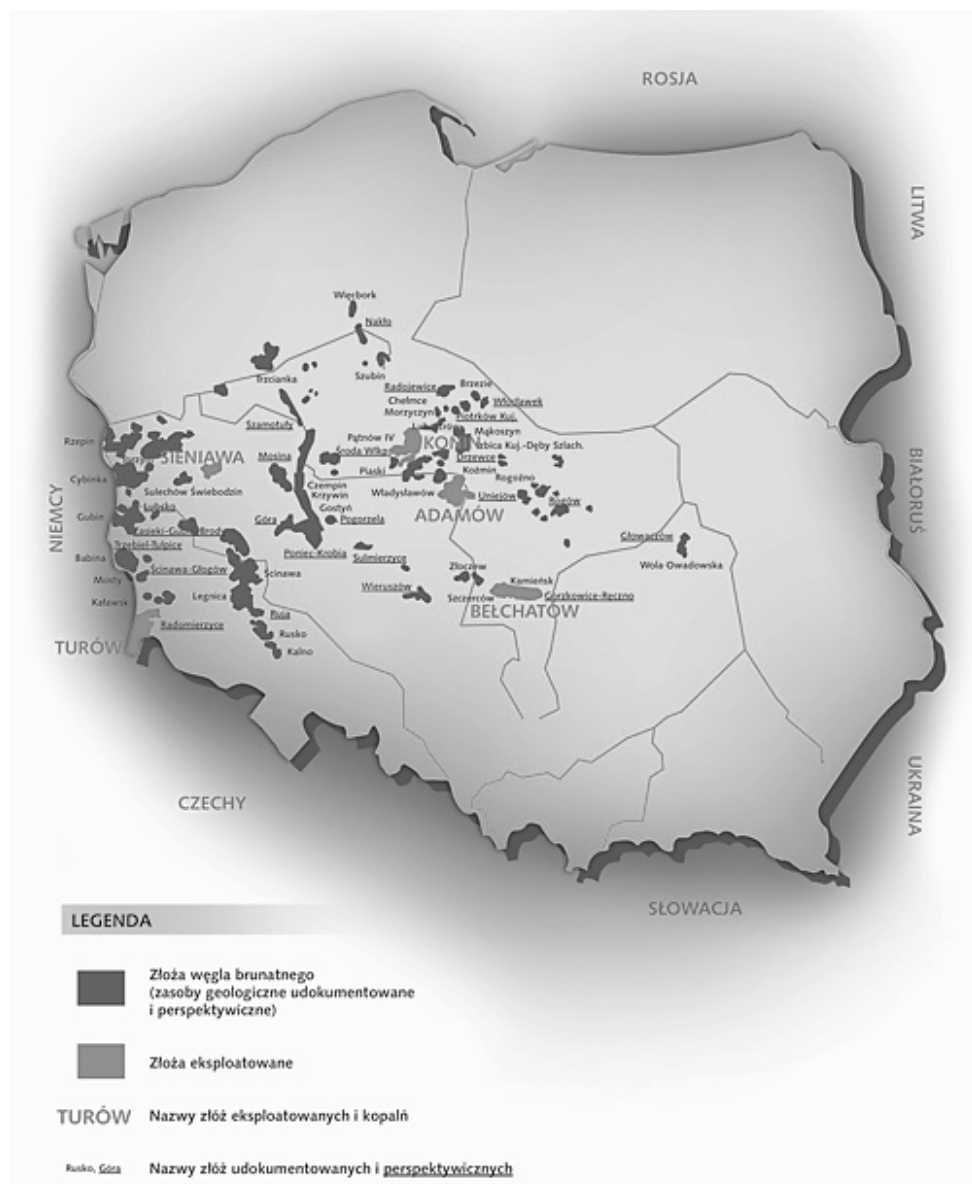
ROSJA

LITWA

BIAŁORUŚ

UKRAINA

SŁOWACJA

CZECHY

NIEMCY

TURÓW

SIENIAWA

KONIN

ADAMÓW

BEŁCHATÓW

Wierbork
Nakło
Trzcianka
Szubin
Radojewice
Brzezie
Włocławek
Chełmce
Morzyczyn
Piotrków Kuj.
Lubstów
Mąkoszyn
Izbica Kuj.-Dęby Szlach.
Pątnów IV
Środa Wlkp.
Drzewce
Koźmin
Piaski
Rogóżno
Władysławów
Uniejów
Rogów
Szamotuły
Mosina
Czempiń
Krzywiń
Gostyń
Pogorzela
Góra
Poniec-Krobia
Sulmierzyce
Wieruszów
Złoczew
Kamieńsk
Szczerców
Gorzkowice-Ręczno
Głowaczów
Wola Owadowska
Rzepin
Cybinka
Gubin
Sulechów Świebodzin
Lubsko
Żary
Babina
Mosty
Kalawsk
Trzebiel-Tuplice
Ścinawa-Głogów
Ścinawa
Legnica
Ruja
Rusko
Kalno
Radomierzyce
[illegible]-Brody

LEGENDA

Złoża węgla brunatnego (zasoby geologiczne udokumentowane i perspektywiczne)

Złoża eksploatowane

TURÓW Nazwy złóż eksploatowanych i kopalń

Rusko, Góra Nazwy złóż udokumentowanych i perspektywicznych